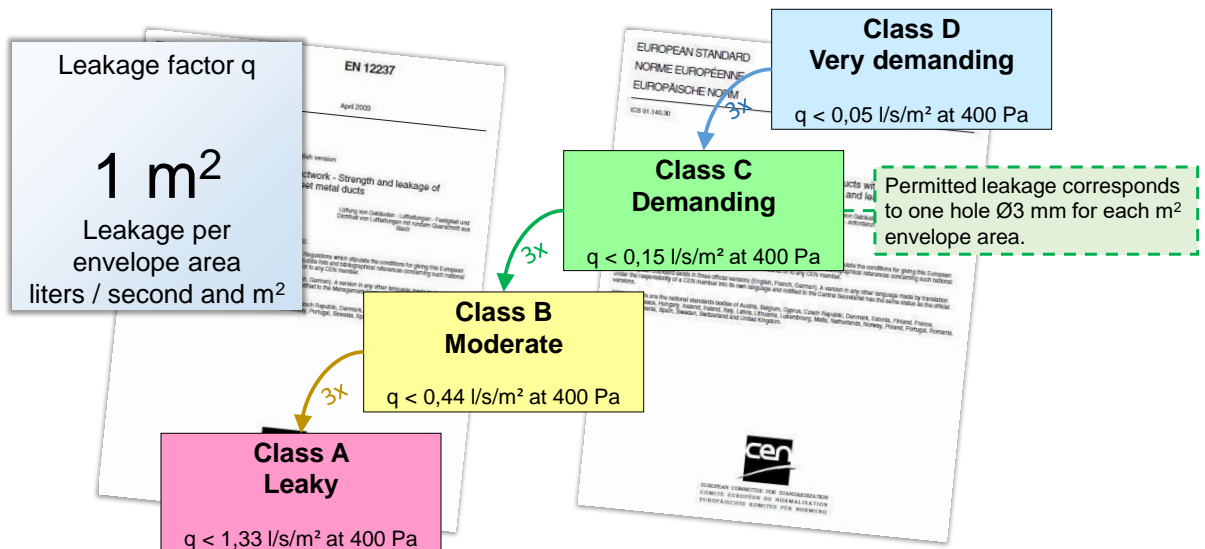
Leakage factor q

1 m$^2$

Leakage per envelope area liters / second and m$^2$

EN 12237

April 2003

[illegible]ish version

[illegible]ctwork - Strength and leakage of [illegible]eet metal ducts

Lüftung von Gebäuden - Luftleitungen - Festigkeit und Dichtheit von Luftleitungen mit rundem Querschnitt aus Blech

EUROPEAN STANDARD

NORME EUROPÉENNE

EUROPÄISCHE NORM

ICS 91.140.30

Class D
Very demanding

q < 0,05 l/s/m² at 400 Pa

3x

Class C
Demanding

q < 0,15 l/s/m² at 400 Pa

Permitted leakage corresponds to one hole Ø3 mm for each m$^2$ envelope area.

3x

Class B
Moderate

q < 0,44 l/s/m² at 400 Pa

3x

Class A
Leaky

q < 1,33 l/s/m² at 400 Pa

cen

EUROPEAN COMMITTEE FOR STANDARDIZATION
COMITÉ EUROPÉEN DE NORMALISATION
EUROPÄISCHES KOMITEE FÜR NORMUNG